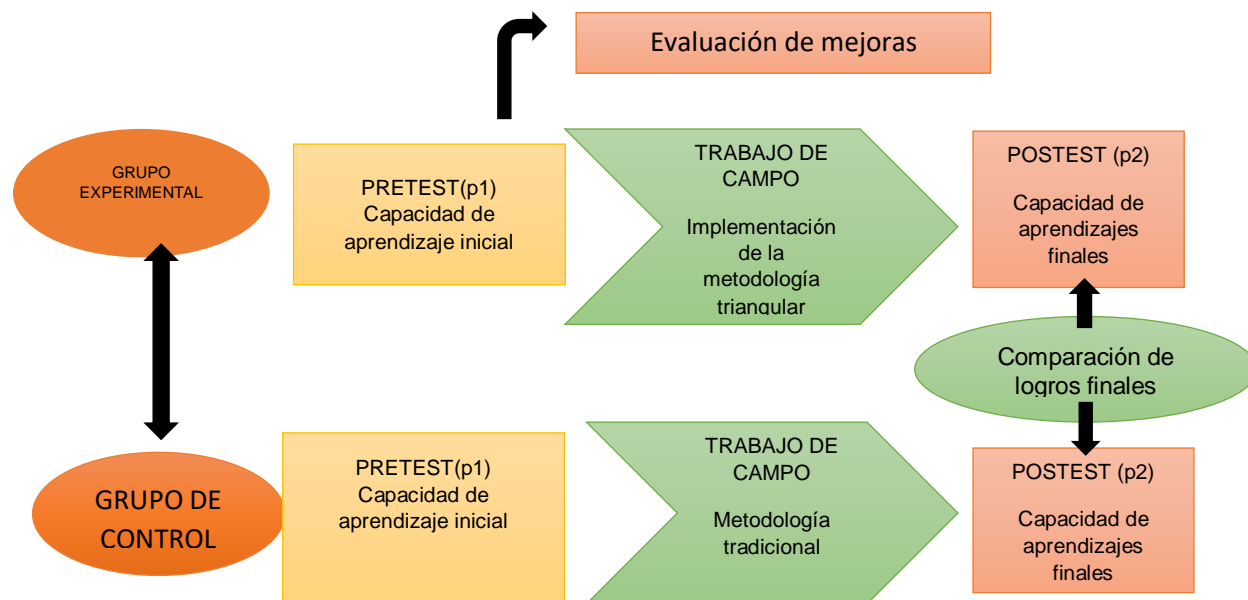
Evaluación de mejoras

GRUPO EXPERIMENTAL

PRETEST(p1)
Capacidad de aprendizaje inicial

TRABAJO DE CAMPO

Implementación de la metodología triangular

POSTEST (p2)

Capacidad de aprendizajes finales

Comparación de logros finales

GRUPO DE CONTROL

PRETEST(p1)
Capacidad de aprendizaje inicial

TRABAJO DE CAMPO

Metodología tradicional

POSTEST (p2)

Capacidad de aprendizajes finales